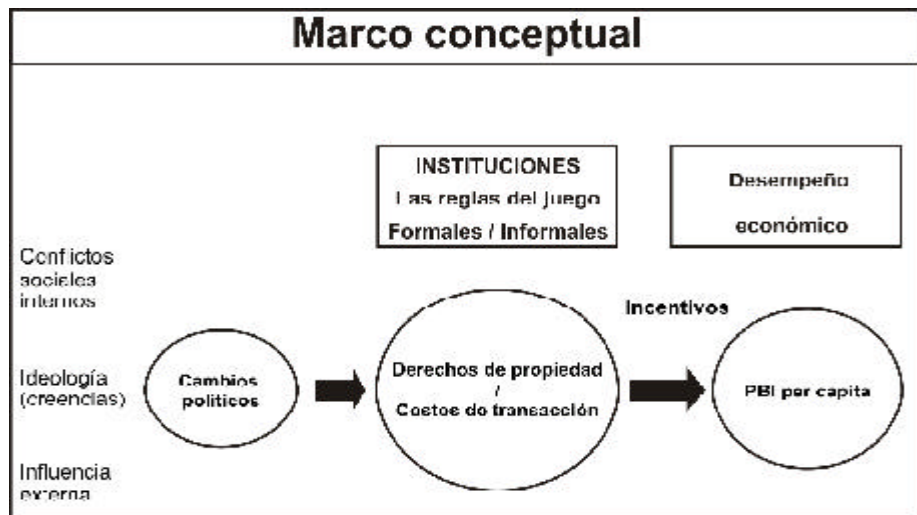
Marco conceptual

INSTITUCIONES
Las reglas del juego
Formales / Informales

Desempeño
económico

Conflictos sociales internos

Ideología (creencias)

Influencia externa

Incentivos

Cambios politicos

Derechos de propiedad / Costos de transacción

PBI per capita